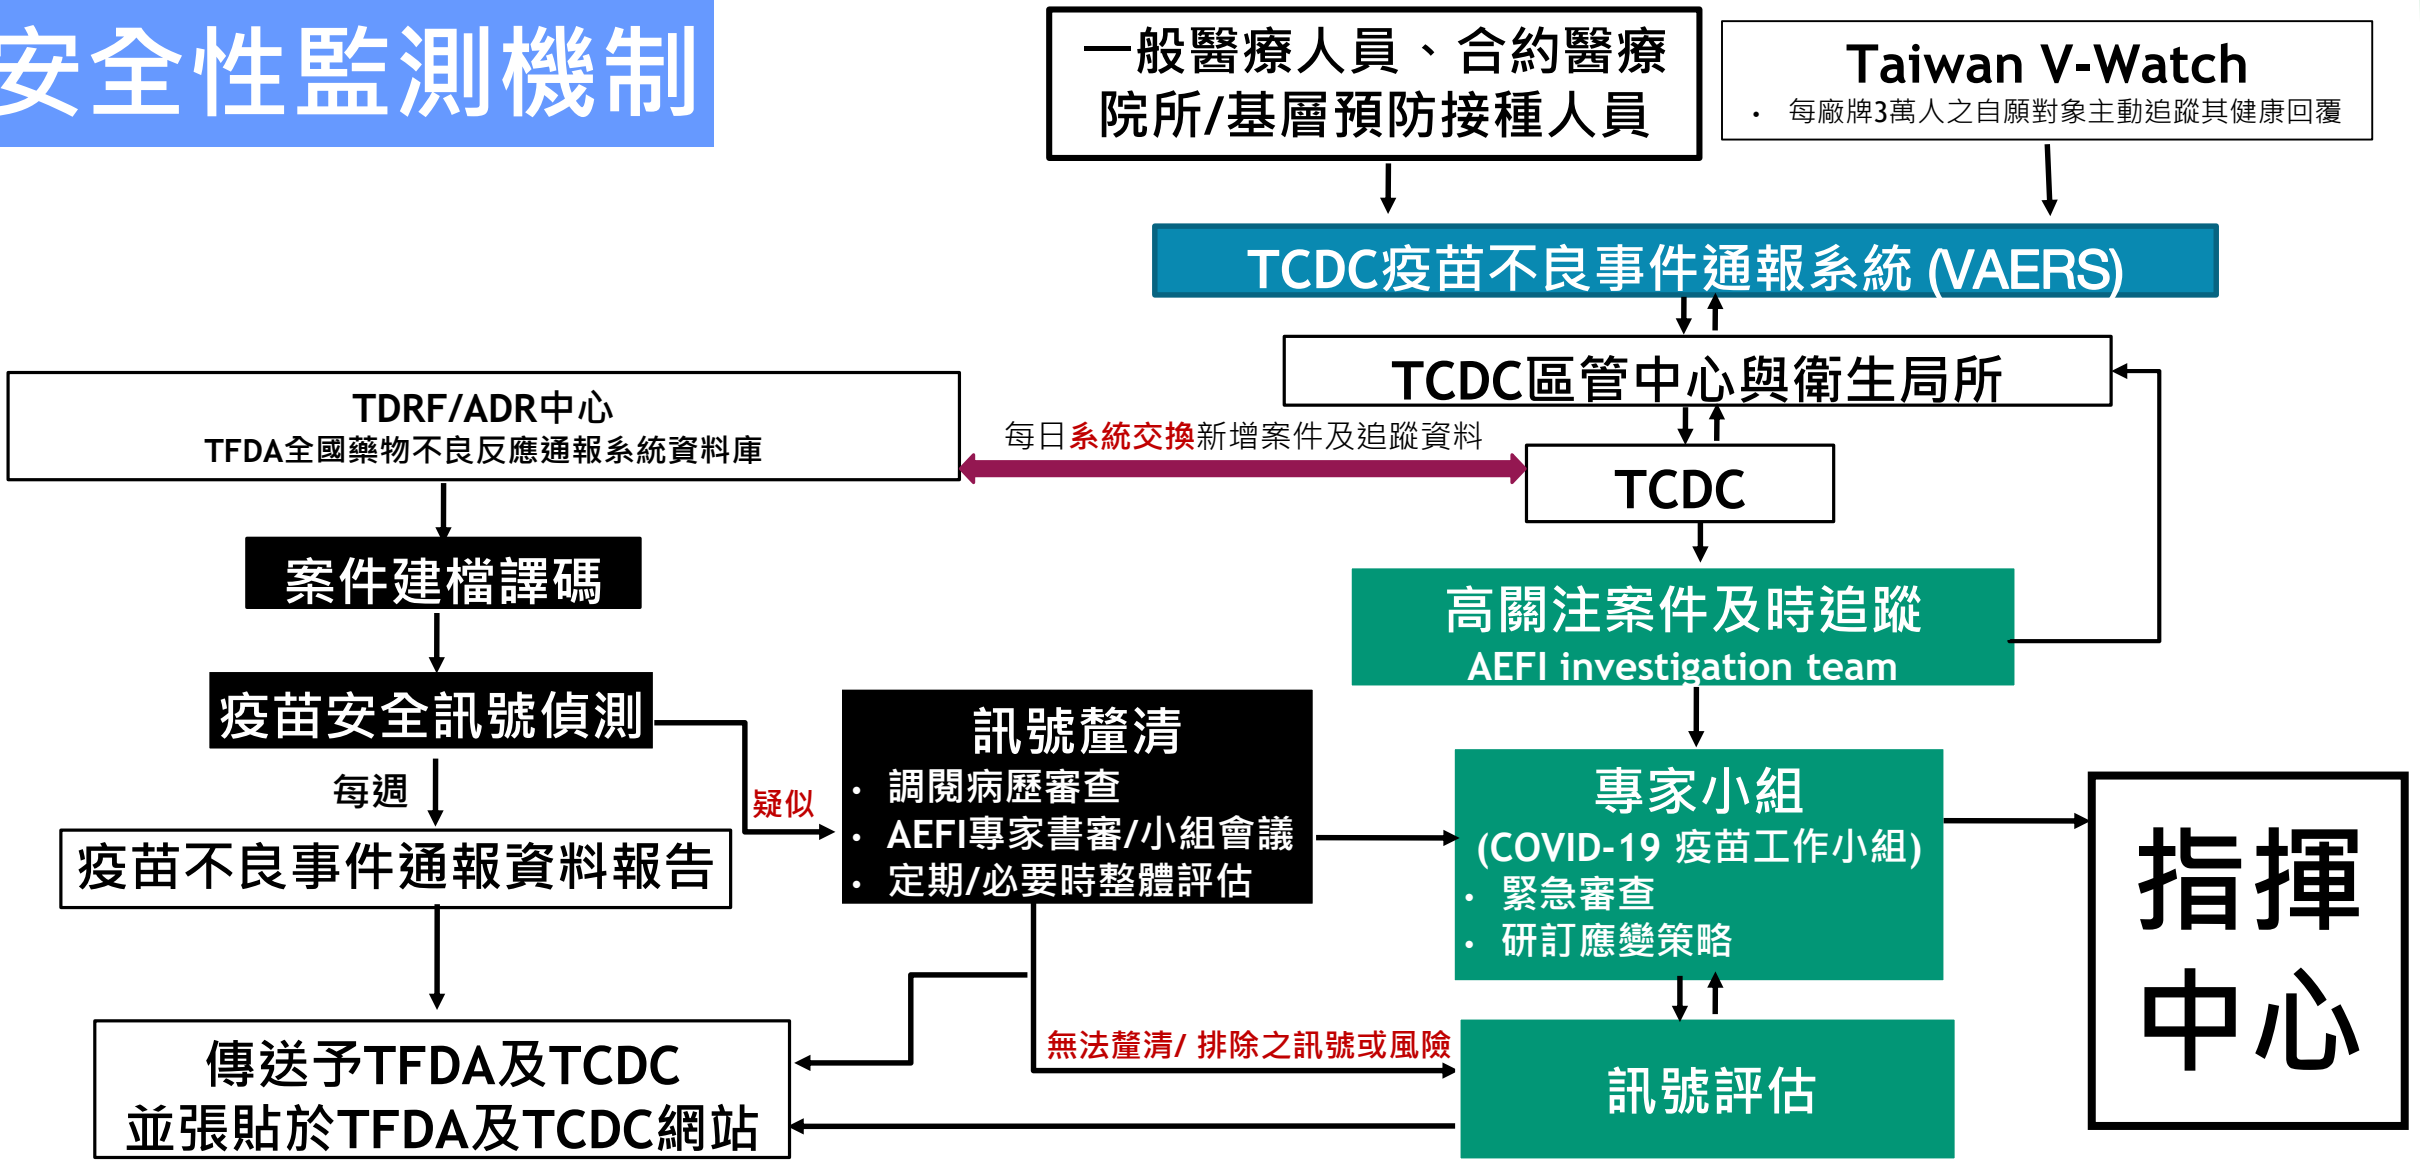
安全性監測機制

一般醫療人員、合約醫療院所/基層預防接種人員

Taiwan V-Watch
• 每廠牌3萬人之自願對象主動追蹤其健康回覆

TCDC疫苗不良事件通報系統 (VAERS)

TCDC區管中心與衛生局所

TDRF/ADR中心
TFDA全國藥物不良反應通報系統資料庫

每日系統交換新增案件及追蹤資料

TCDC

案件建檔譯碼

高關注案件及時追蹤
AEFI investigation team

疫苗安全訊號偵測

每週

疑似

訊號釐清
• 調閱病歷審查
• AEFI專家書審/小組會議
• 定期/必要時整體評估

專家小組
(COVID-19 疫苗工作小組)
• 緊急審查
• 研訂應變策略

指揮中心

疫苗不良事件通報資料報告

無法釐清/ 排除之訊號或風險

傳送予TFDA及TCDC
並張貼於TFDA及TCDC網站

訊號評估